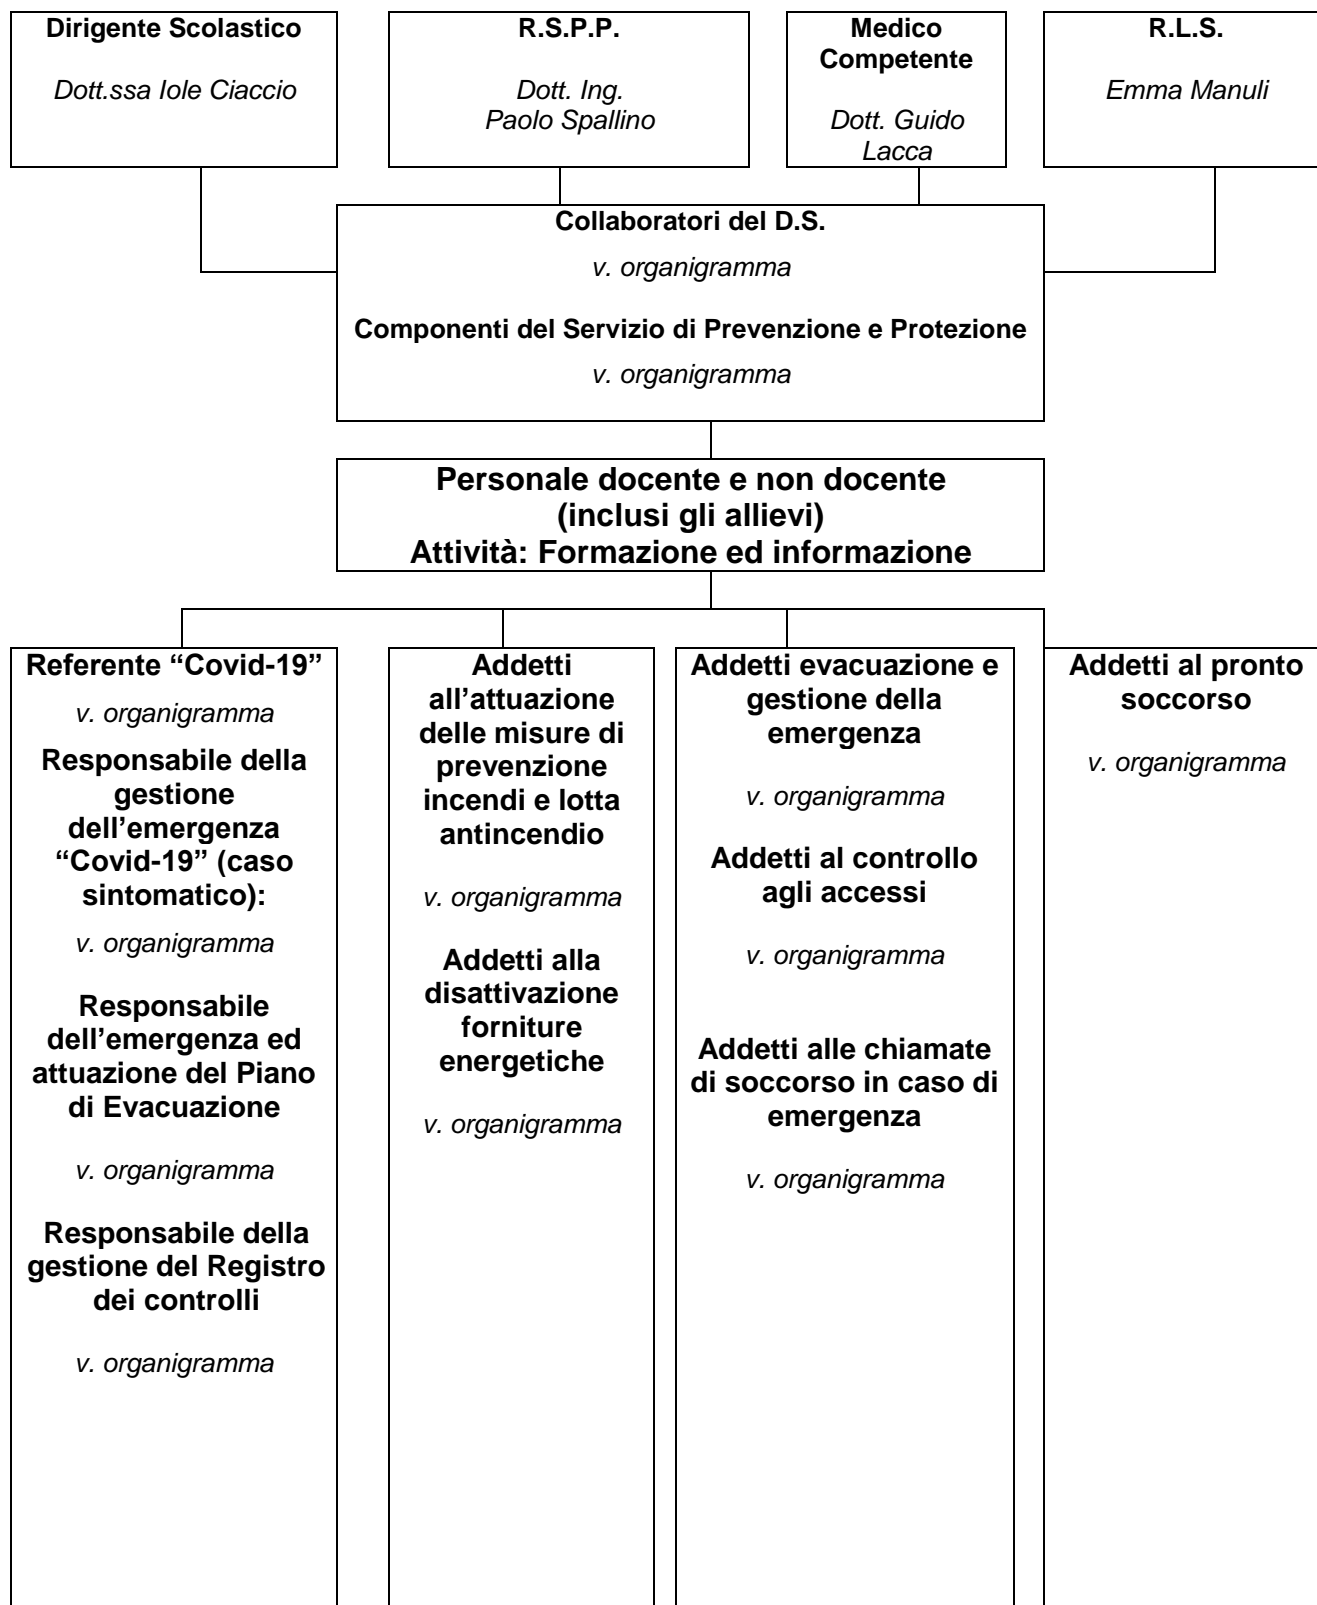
Dirigente Scolastico

Dott.ssa Iole Ciaccio

R.S.P.P.

Dott. Ing. Paolo Spallino

Medico Competente

Dott. Guido Lacca

R.L.S.

Emma Manuli

Collaboratori del D.S.

v. organigramma

Componenti del Servizio di Prevenzione e Protezione

v. organigramma

Personale docente e non docente (inclusi gli allievi)
Attività: Formazione ed informazione

Referente “Covid-19”

v. organigramma

Responsabile della gestione dell’emergenza “Covid-19” (caso sintomatico):

v. organigramma

Responsabile dell’emergenza ed attuazione del Piano di Evacuazione

v. organigramma

Responsabile della gestione del Registro dei controlli

v. organigramma

Addetti all’attuazione delle misure di prevenzione incendi e lotta antincendio

v. organigramma

Addetti alla disattivazione forniture energetiche

v. organigramma

Addetti evacuazione e gestione della emergenza

v. organigramma

Addetti al controllo agli accessi

v. organigramma

Addetti alle chiamate di soccorso in caso di emergenza

v. organigramma

Addetti al pronto soccorso

v. organigramma